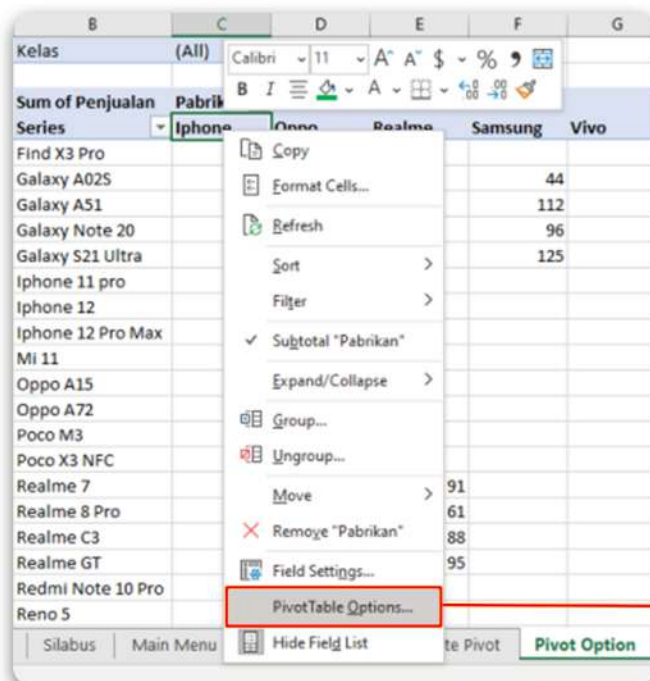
| B | C | D | E | F | G |
|---|---|---|---|---|---|
| Kelas | (All) | | | | |
| | | | | | |
| Sum of Penjualan | Pabrik | | | | |
| Series | Iphone | Oppo | Realme | Samsung | Vivo |
| Find X3 Pro | | | | | |
| Galaxy A02S | | | | 44 | |
| Galaxy A51 | | | | 112 | |
| Galaxy Note 20 | | | | 96 | |
| Galaxy S21 Ultra | | | | 125 | |
| Iphone 11 pro | | | | | |
| Iphone 12 | | | | | |
| Iphone 12 Pro Max | | | | | |
| Mi 11 | | | | | |
| Oppo A15 | | | | | |
| Oppo A72 | | | | | |
| Poco M3 | | | | | |
| Poco X3 NFC | | | | | |
| Realme 7 | | | 91 | | |
| Realme 8 Pro | | | 61 | | |
| Realme C3 | | | 88 | | |
| Realme GT | | | 95 | | |
| Redmi Note 10 Pro | | | | | |
| Reno 5 | | | | | |

Calibri 11 A A $ % ,
B I

Copy
Format Cells...
Refresh
Sort
Filter
Subtotal "Pabrikan"
Expand/Collapse
Group...
Ungroup...
Move
Remove "Pabrikan"
Field Settings...
PivotTable Options...
Hide Field List

Silabus | Main Menu | te Pivot | Pivot Option